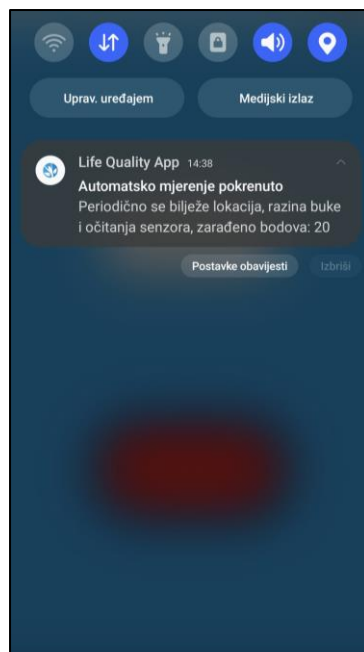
Uprav. uređajem

Medijski izlaz

Life Quality App 14:38

Automatsko mjerenje pokrenuto

Periodično se bilježe lokacija, razina buke i očitanja senzora, zarađeno bodova: 20

Postavke obavijesti

Izbriši